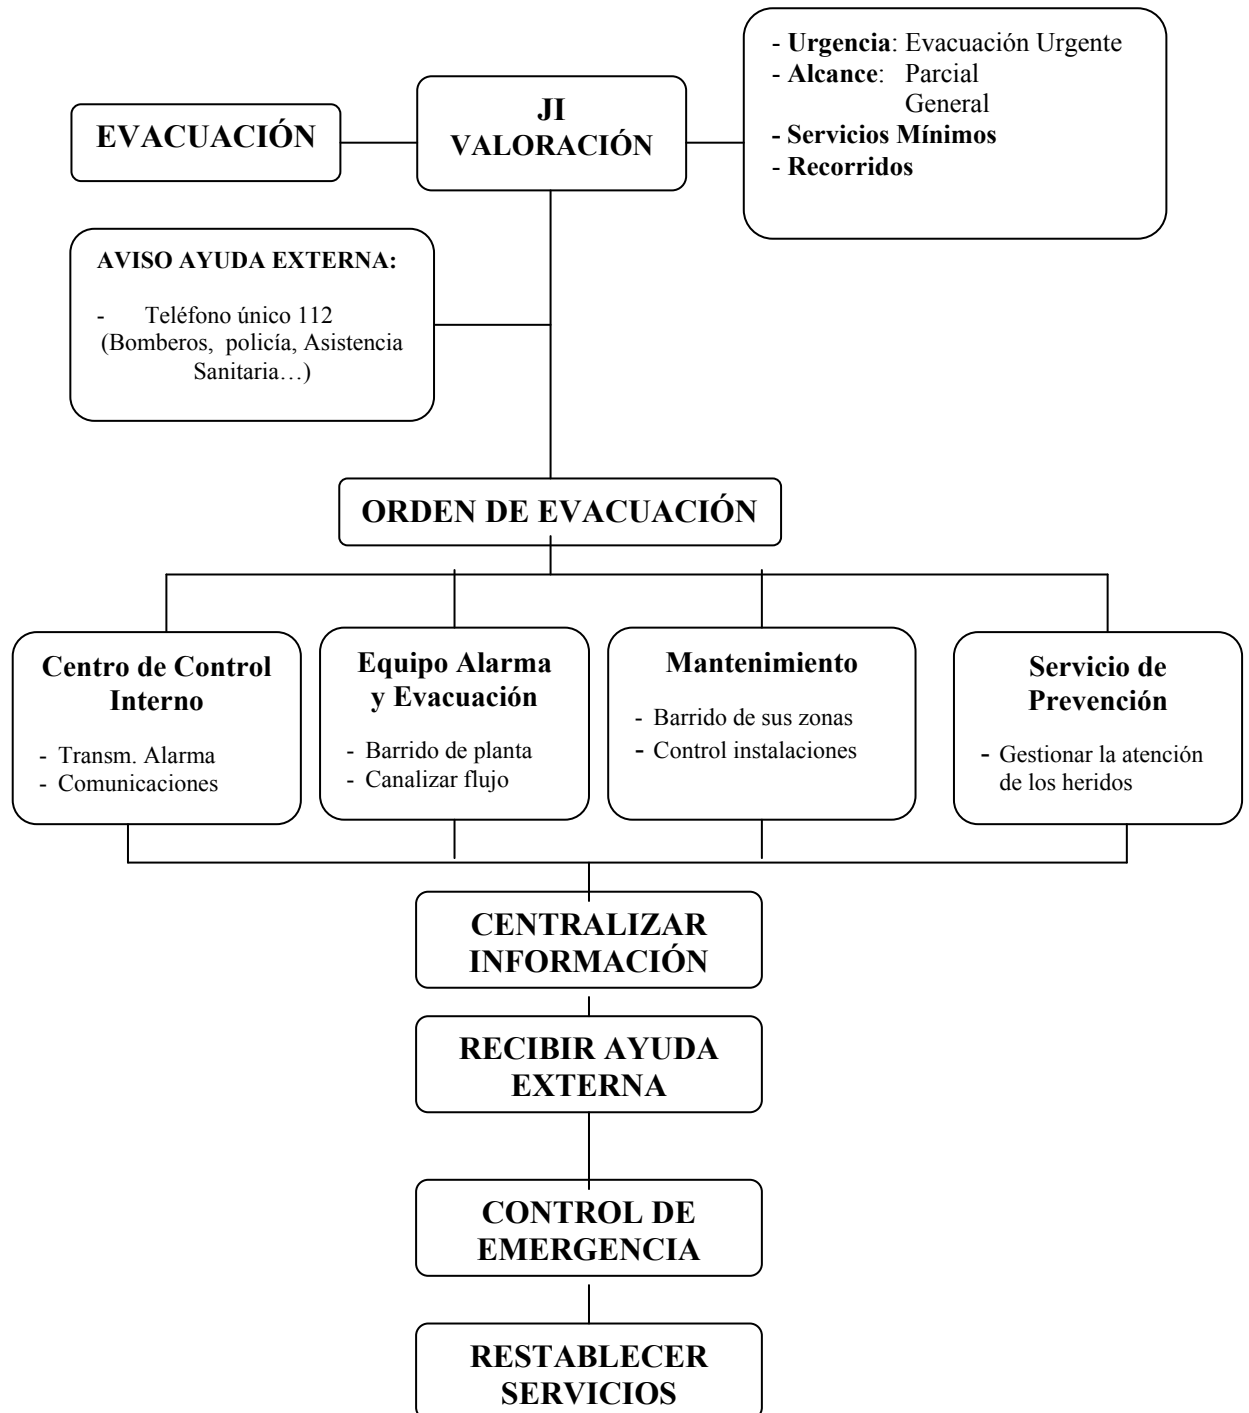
EVACUACIÓN

JI
VALORACIÓN

- Urgencia: Evacuación Urgente
- Alcance: Parcial
General
- Servicios Mínimos
- Recorridos

AVISO AYUDA EXTERNA:

- Teléfono único 112 (Bomberos, policía, Asistencia Sanitaria…)

ORDEN DE EVACUACIÓN

Centro de Control Interno

- Transm. Alarma
- Comunicaciones

Equipo Alarma y Evacuación

- Barrido de planta
- Canalizar flujo

Mantenimiento

- Barrido de sus zonas
- Control instalaciones

Servicio de Prevención

- Gestionar la atención de los heridos

CENTRALIZAR INFORMACIÓN

RECIBIR AYUDA EXTERNA

CONTROL DE EMERGENCIA

RESTABLECER SERVICIOS